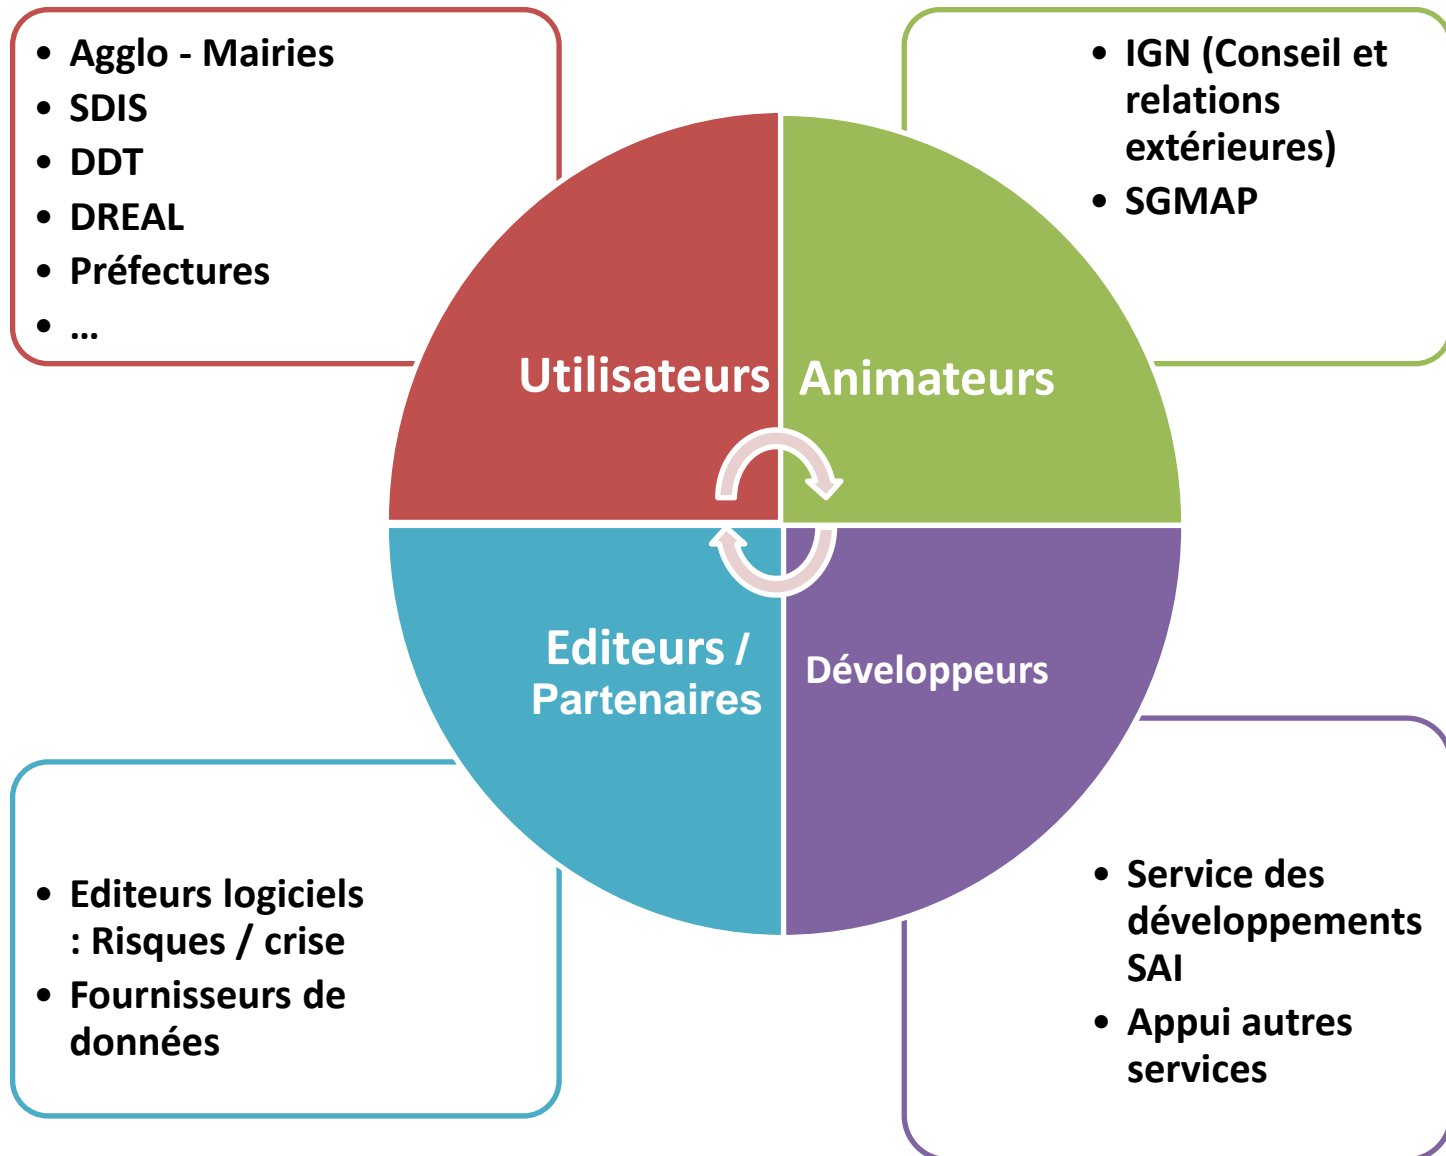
- Agglo - Mairies
- SDIS
- DDT
- DREAL
- Préfectures
- …

- IGN (Conseil et relations extérieures)
- SGMAP

Utilisateurs

Animateurs

Editeurs / Partenaires

Développeurs

- Editeurs logiciels : Risques / crise
- Fournisseurs de données

- Service des développements SAI
- Appui autres services